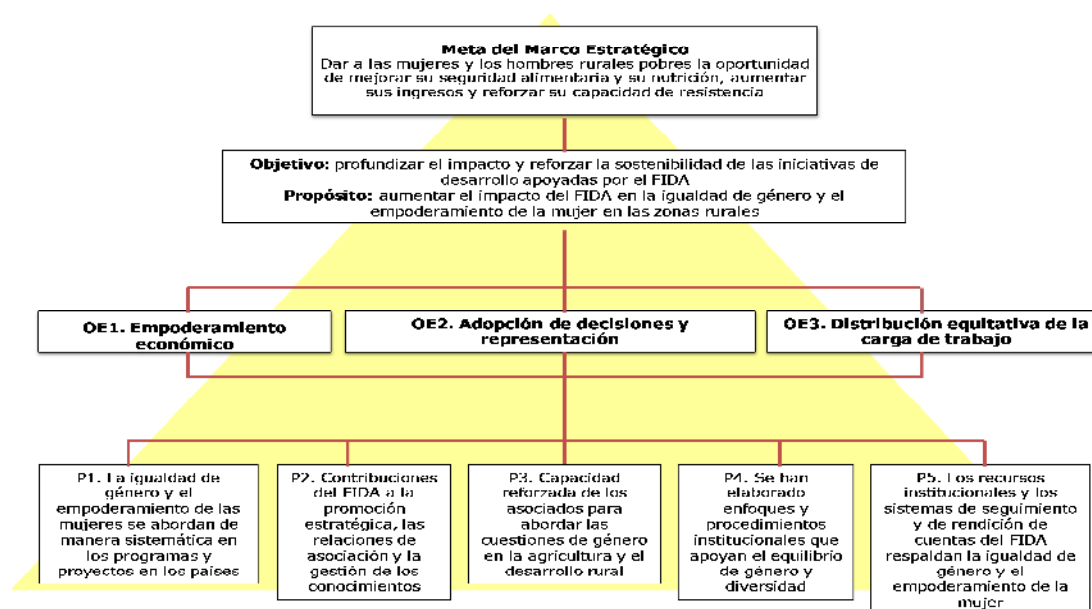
Meta del Marco Estratégico
Dar a las mujeres y los hombres rurales pobres la oportunidad de mejorar su seguridad alimentaria y su nutrición, aumentar sus ingresos y reforzar su capacidad de resistencia

Objetivo: profundizar el impacto y reforzar la sostenibilidad de las iniciativas de desarrollo apoyadas por el FIDA
Propósito: aumentar el impacto del FIDA en la igualdad de género y el empoderamiento de la mujer en las zonas rurales

OE1. Empoderamiento económico

OE2. Adopción de decisiones y representación

OE3. Distribución equitativa de la carga de trabajo

P1. La igualdad de género y el empoderamiento de las mujeres se abordan de manera sistemática en los programas y proyectos en los países

P2. Contribuciones del FIDA a la promoción estratégica, las relaciones de asociación y la gestión de los conocimientos

P3. Capacidad reforzada de los asociados para abordar las cuestiones de género en la agricultura y el desarrollo rural

P4. Se han elaborado enfoques y procedimientos institucionales que apoyan el equilibrio de género y diversidad

P5. Los recursos institucionales y los sistemas de seguimiento y de rendición de cuentas del FIDA respaldan la igualdad de género y el empoderamiento de la mujer